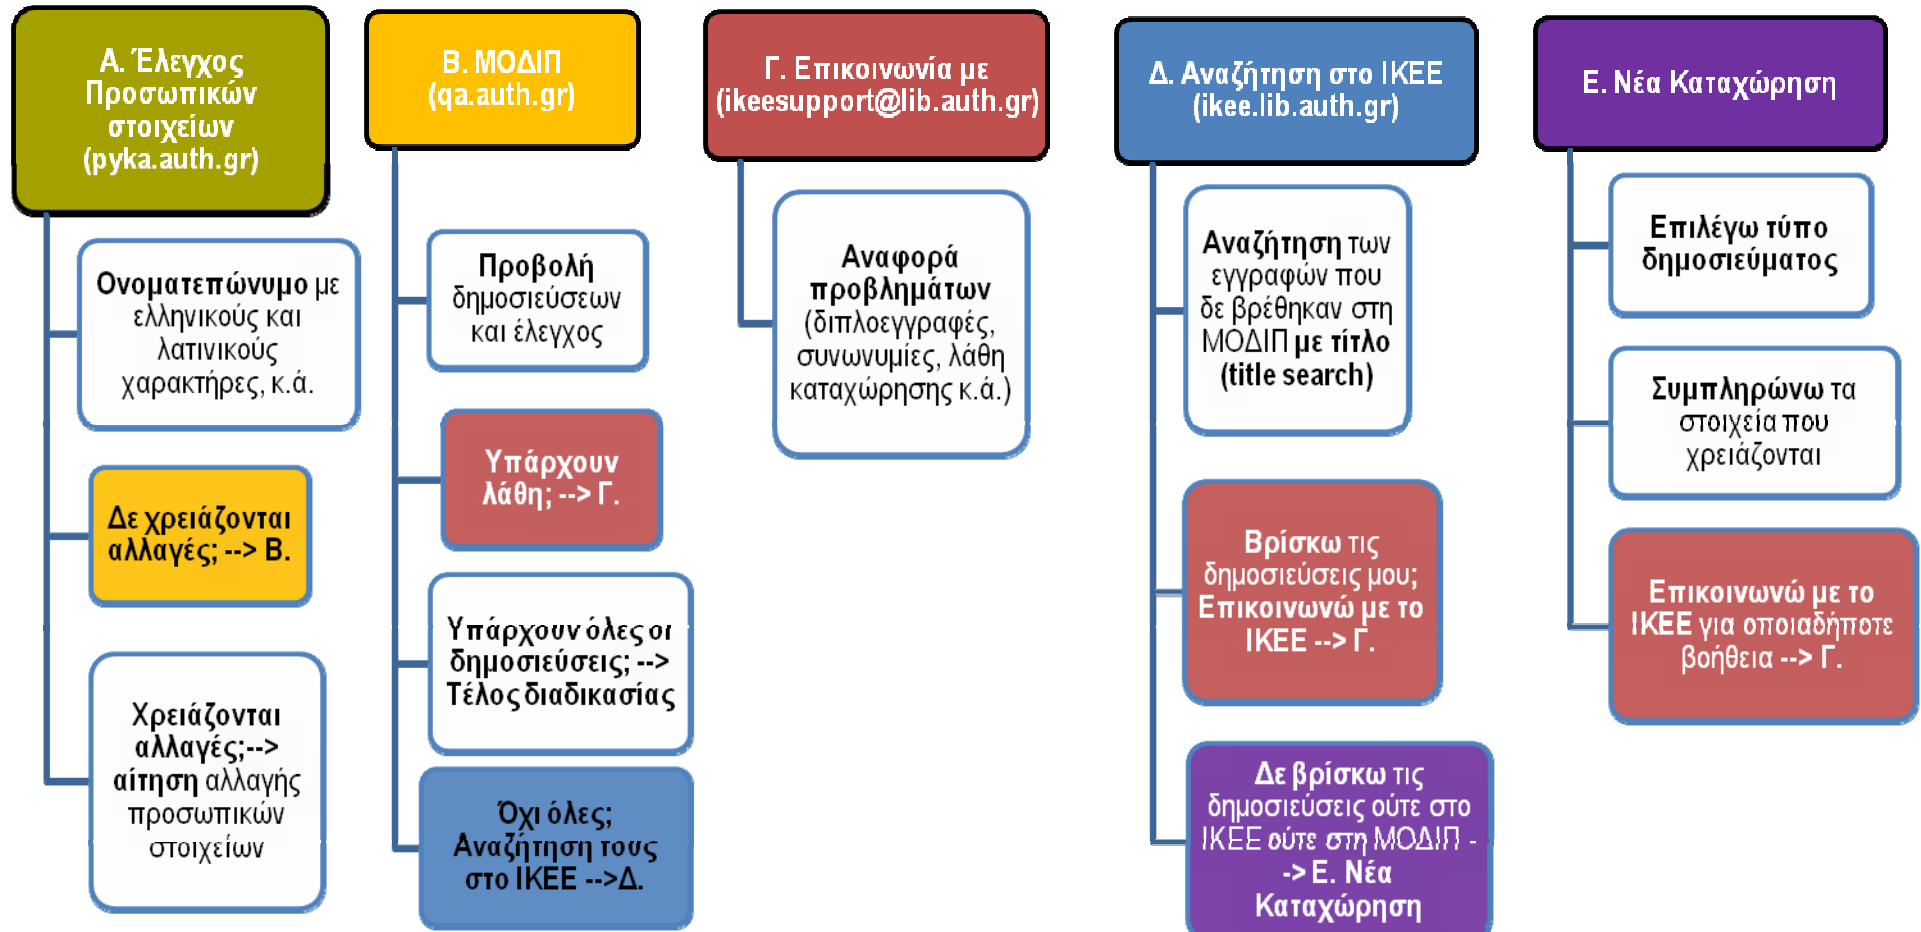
Α. Έλεγχος Προσωπικών στοιχείων (pyka.auth.gr)

Ονοματεπώνυμο με ελληνικούς και λατινικούς χαρακτήρες, κ.ά.

Δε χρειάζονται αλλαγές; --> Β.

Χρειάζονται αλλαγές;--> αίτηση αλλαγής προσωπικών στοιχείων

Β. ΜΟΔΙΠ (qa.auth.gr)

Προβολή δημοσιεύσεων και έλεγχος

Υπάρχουν λάθη; --> Γ.

Υπάρχουν όλες οι δημοσιεύσεις; --> Τέλος διαδικασίας

Όχι όλες; Αναζήτηση τους στο ΙΚΕΕ -->Δ.

Γ. Επικοινωνία με (ikeesupport@lib.auth.gr)

Αναφορά προβλημάτων (διπλοεγγραφές, συνωνυμίες, λάθη καταχώρησης κ.ά.)

Δ. Αναζήτηση στο ΙΚΕΕ (ikee.lib.auth.gr)

Αναζήτηση των εγγραφών που δε βρέθηκαν στη ΜΟΔΙΠ με τίτλο (title search)

Βρίσκω τις δημοσιεύσεις μου; Επικοινωνώ με το ΙΚΕΕ --> Γ.

Δε βρίσκω τις δημοσιεύσεις ούτε στο ΙΚΕΕ ούτε στη ΜΟΔΙΠ --> Ε. Νέα Καταχώρηση

Ε. Νέα Καταχώρηση

Επιλέγω τύπο δημοσιεύματος

Συμπληρώνω τα στοιχεία που χρειάζονται

Επικοινωνώ με το ΙΚΕΕ για οποιαδήποτε βοήθεια --> Γ.